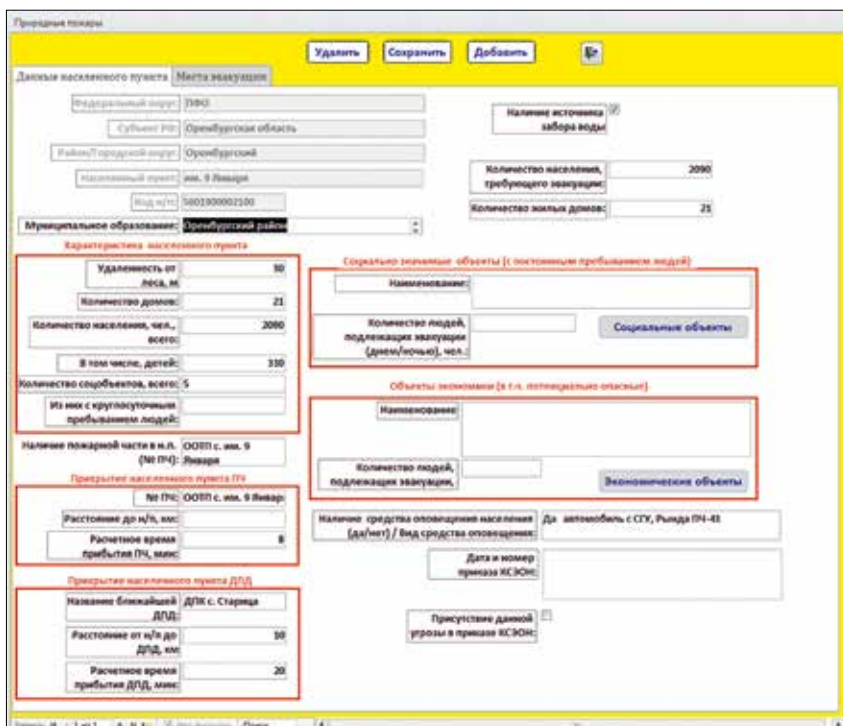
Природные пожары

Удалить Сохранить Добавить

Данные населенного пункта | Места эвакуации

Федеральный округ: ПФО

Субъект РФ: Оренбургская область

Район/Городской округ: Оренбургский

Населенный пункт: им. 9 Января

Код н/п: 5601000002100

Муниципальное образование: Оренбургский район

Наличие источника забора воды

Количество населения, требующего эвакуации: 2090

Количество жилых домов: 21

Характеристика населенного пункта

Удаленность от леса, м: 50

Количество домов: 21

Количество населения, чел., всего: 2090

В том числе, детей: 330

Количество соцобъектов, всего: 5

Из них с круглосуточным пребыванием людей:

Социально значимые объекты (с постоянным пребыванием людей)

Наименование:

Количество людей, подлежащих эвакуации (днем/ночью), чел.:

Социальные объекты

Объекты экономики (в т.ч. потенциально опасные)

Наименование:

Количество людей, подлежащих эвакуации:

Экономические объекты

Наличие пожарной части в н.п. (№ ПЧ): ООПП с. им. 9 Января

Прикрытие населенного пункта ПЧ

№ ПЧ: ООПП с. им. 9 Января

Расстояние до н/п, км:

Расчетное время прибытия ПЧ, мин: 8

Наличие средства оповещения населения (да/нет) / Вид средства оповещения: Да автомобиль с СГУ, Рында ПЧ-43

Дата и номер приказа КЧСОН:

Присутствие данной угрозы в приказе КЧСОН:

Прикрытие населенного пункта ДПД

Название ближайшей ДПД: ДПК с. Старица

Расстояние от н/п до ДПД, км: 10

Расчетное время прибытия ДПД, мин: 20

Запись: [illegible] 1 из 1 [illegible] Поиск